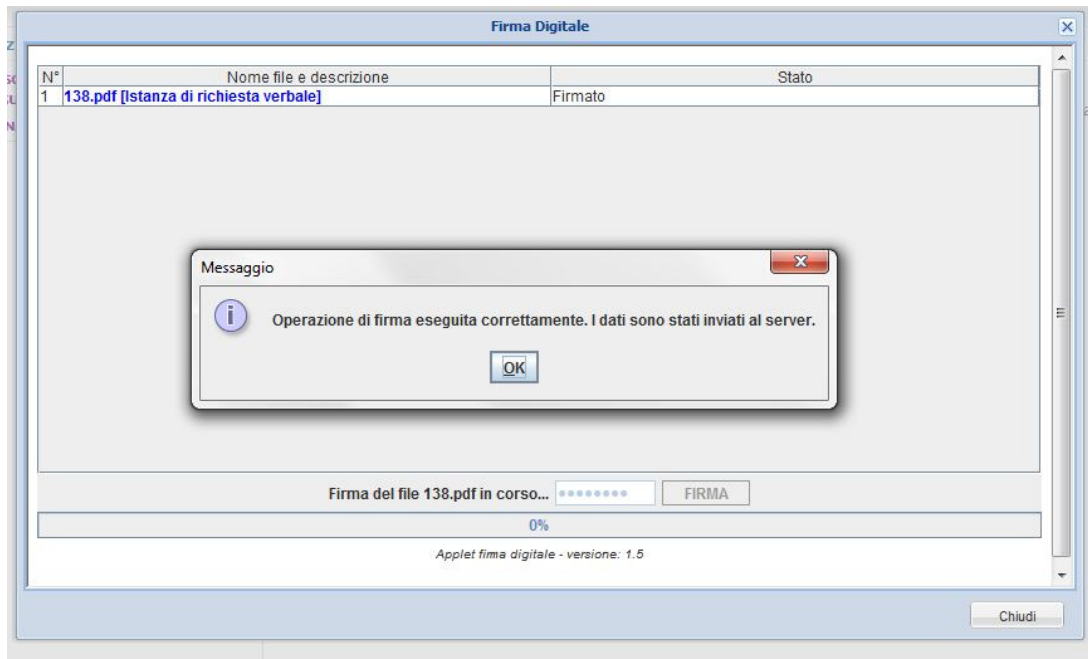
Firma Digitale

| N° | Nome file e descrizione | Stato |
|---|---|---|
| 1 | 138.pdf [Istanza di richiesta verbale] | Firmato |

Messaggio

Operazione di firma eseguita correttamente. I dati sono stati inviati al server.

OK

Firma del file 138.pdf in corso... •••••••• FIRMA

0%

Applet firma digitale - versione: 1.5

Chiudi